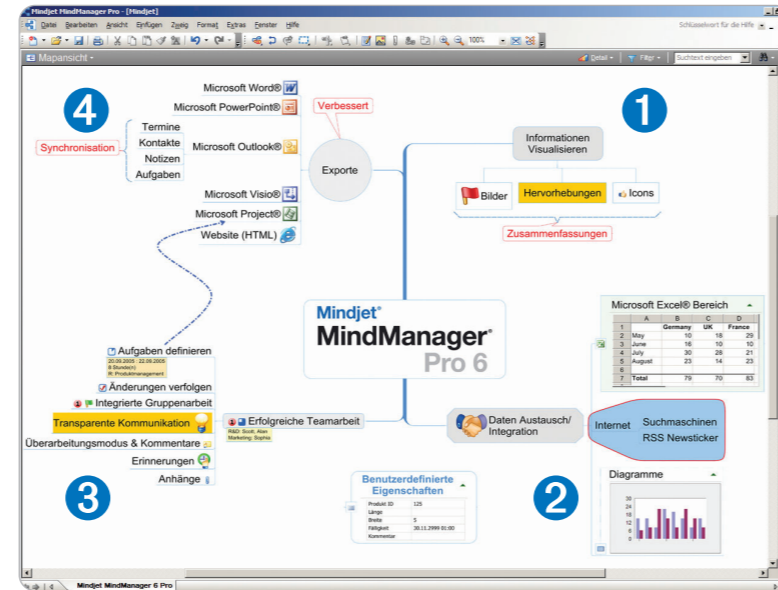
Mindjet MindManager Pro - [Mindjet]

Datei Bearbeiten Ansicht Einfügen Zweig Format Extras Fenster Hilfe

Schlüsselwort für die Hilfe

100%

Mapansicht

Detail Filter Suchtext eingeben

4

Microsoft Word®
Microsoft PowerPoint®
Verbessert
Synchronisation
Termine
Kontakte
Notizen
Aufgaben
Microsoft Outlook®
Exporte
Microsoft Visio®
Microsoft Project®
Website (HTML)

1

Informationen Visualisieren
Bilder
Hervorhebungen
Icons
Zusammenfassungen

Mindjet®
MindManager®
Pro 6

Microsoft Excel® Bereich

| | A | B | C | D |
|---|---|---|---|---|
| 1 | | Germany | UK | France |
| 2 | May | 10 | 18 | 29 |
| 3 | June | 16 | 10 | 10 |
| 4 | July | 30 | 28 | 21 |
| 5 | August | 23 | 14 | 23 |
| 6 | | | | |
| 7 | Total | 79 | 70 | 83 |

Aufgaben definieren
20.06.2005 22.06.2005
8 Stunde(n)
R: Produktmanagement
Änderungen verfolgen
Integrierte Gruppenarbeit
Transparente Kommunikation
Überarbeitungsmodus & Kommentare
Erinnerungen
Anhänge

Erfolgreiche Teamarbeit
R&D: Scott, Alan
Marketing: Sophia

Daten Austausch/ Integration
Internet
Suchmaschinen
RSS Newsticker

3

Benutzerdefinierte Eigenschaften

| Produkt ID | 125 |
|---|---|
| Länge | |
| Breite | 5 |
| Fälligkeit | 30.11.2999 01:00 |
| Kommentar | |

2

Diagramme

Mindjet MindManager 6 Pro